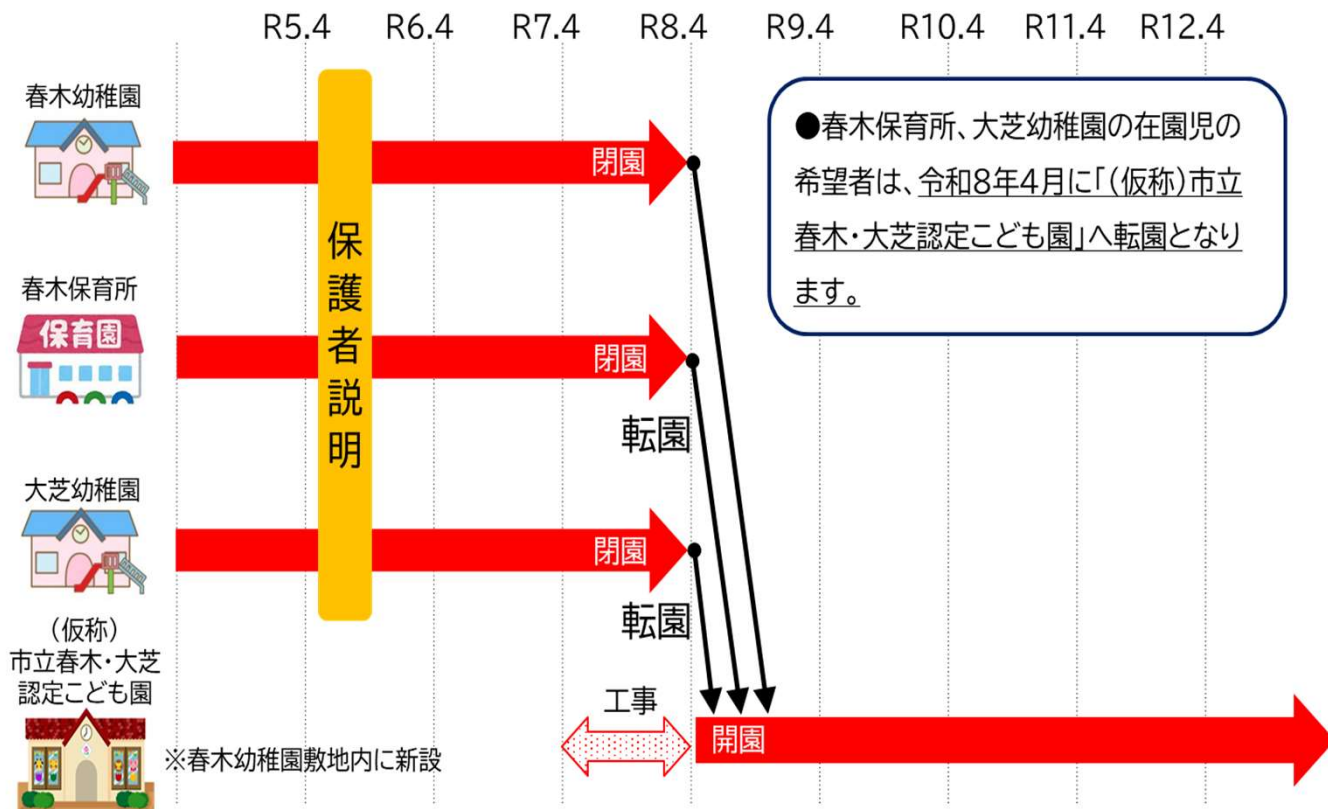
R5.4 R6.4 R7.4 R8.4 R9.4 R10.4 R11.4 R12.4

春木幼稚園

閉園

●春木保育所、大芝幼稚園の在園児の希望者は、令和8年4月に「(仮称)市立春木・大芝認定こども園」へ転園となります。

保護者説明

春木保育所

保育園

閉園

転園

大芝幼稚園

閉園

転園

(仮称)
市立春木・大芝
認定こども園

工事

開園

※春木幼稚園敷地内に新設